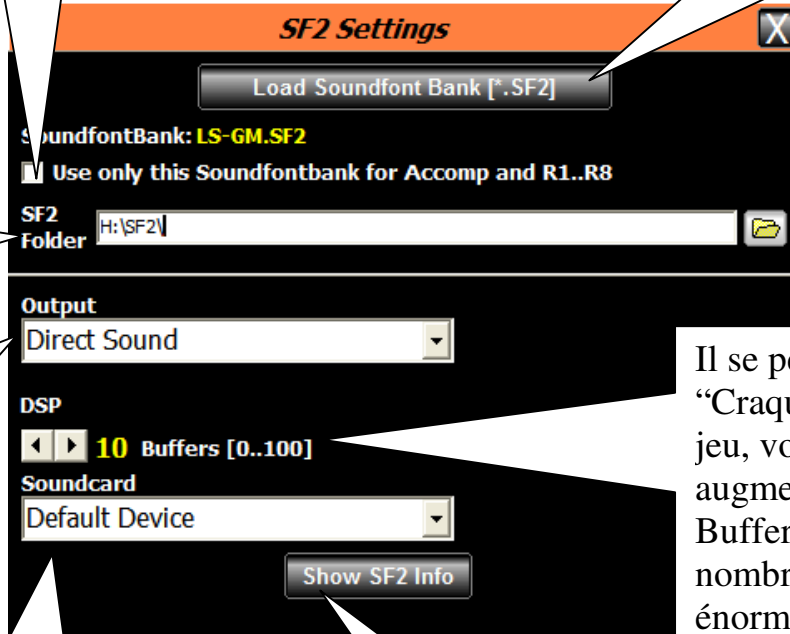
SF2 Settings

X

Load Soundfont Bank [*.SF2]

SoundfontBank: LS-GM.SF2

Use only this Soundfontbank for Accomp and R1..R8

SF2 Folder H:\SF2\

Output

Direct Sound

DSP

10 Buffers [0..100]

Soundcard

Default Device

Show SF2 Info

Il se p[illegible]
“Craqu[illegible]
jeu, vo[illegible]
augme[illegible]
Buffer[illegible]
nombr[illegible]
énorm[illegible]